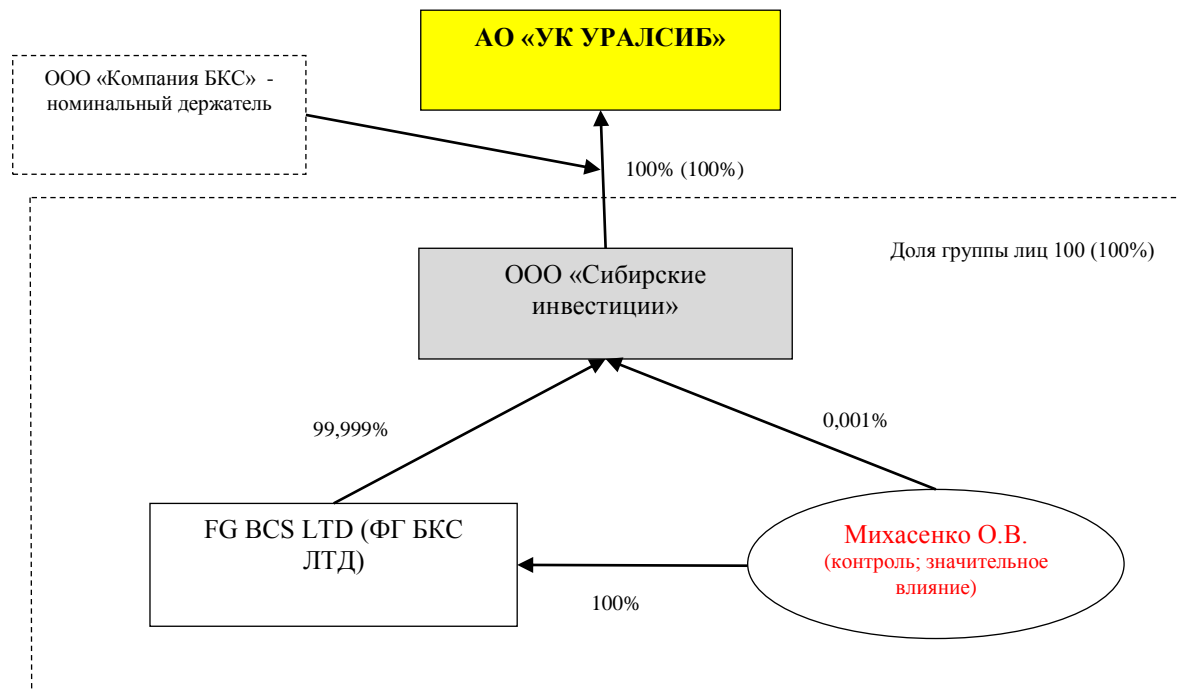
АО «УК УРАЛСИБ»

ООО «Компания БКС» - номинальный держатель

100% (100%)

Доля группы лиц 100 (100%)

ООО «Сибирские инвестиции»

99,999%

0,001%

FG BCS LTD (ФГ БКС ЛТД)

Михасенко О.В.
(контроль; значительное влияние)

100%